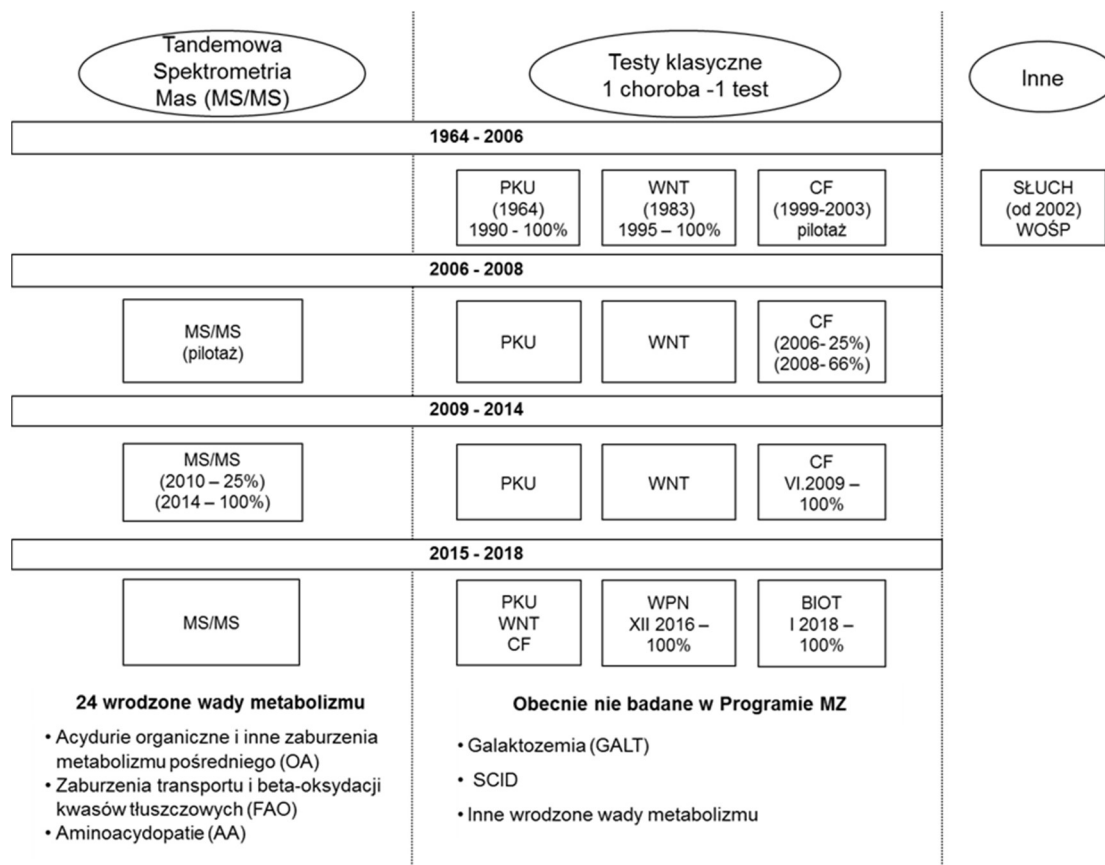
Tandemowa Spektrometria Mas (MS/MS)

Testy klasyczne 1 choroba -1 test

Inne

1964 - 2006

PKU (1964) 1990 - 100%

WNT (1983) 1995 – 100%

CF (1999-2003) pilotaż

SŁUCH (od 2002) WOŚP

2006 - 2008

MS/MS (pilotaż)

PKU

WNT

CF (2006- 25%) (2008- 66%)

2009 - 2014

MS/MS (2010 – 25%) (2014 – 100%)

PKU

WNT

CF VI.2009 – 100%

2015 - 2018

MS/MS

PKU WNT CF

WPN XII 2016 – 100%

BIOT I 2018 – 100%

24 wrodzone wady metabolizmu

• Acydurie organiczne i inne zaburzenia metabolizmu pośredniego (OA)
• Zaburzenia transportu i beta-oksydacji kwasów tłuszczowych (FAO)
• Aminoacydopatie (AA)

Obecnie nie badane w Programie MZ

• Galaktozemia (GALT)
• SCID
• Inne wrodzone wady metabolizmu